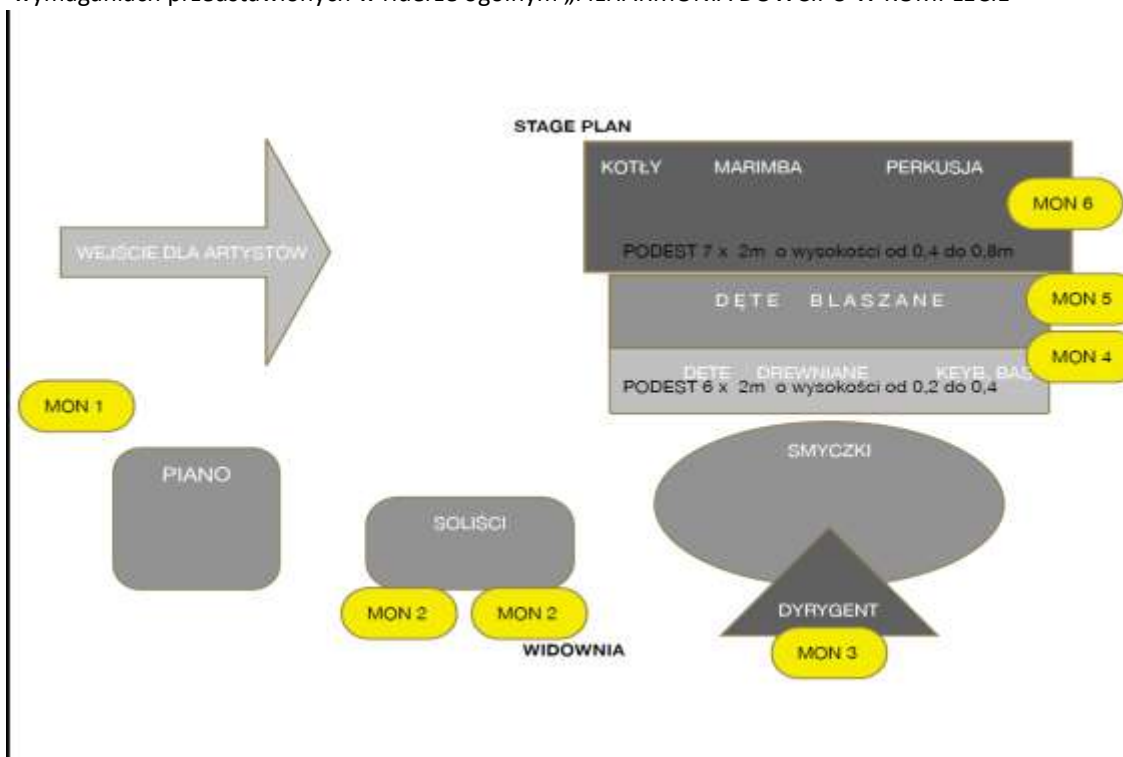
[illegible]

STAGE PLAN

KOTŁY MARIMBA PERKUSJA

MON 6

WEJŚCIE DLA ARTYSTÓW

PODEST 7 x 2m o wysokości od 0,4 do 0,8m

DĘTE BLASZANE

MON 5

MON 4

DĘTE DREWNIANE KEYB. BAS

PODEST 6 x 2m o wysokości od 0,2 do 0,4

MON 1

SMYCZKI

PIANO

SOLIŚCI

DYRYGENT

MON 2 MON 2

WIDOWNIA

MON 3